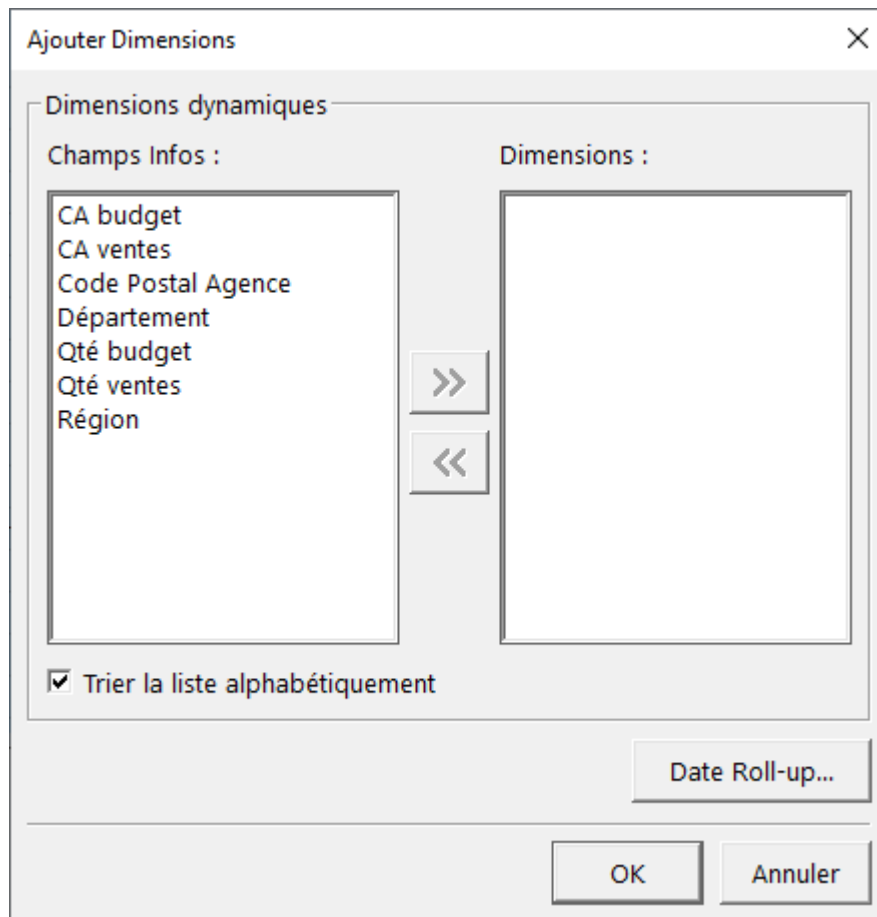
Ajouter Dimensions

×

Dimensions dynamiques

Champs Infos :

CA budget
CA ventes
Code Postal Agence
Département
Qté budget
Qté ventes
Région

>>

<<

Dimensions :

Trier la liste alphabétiquement

Date Roll-up...

OK

Annuler